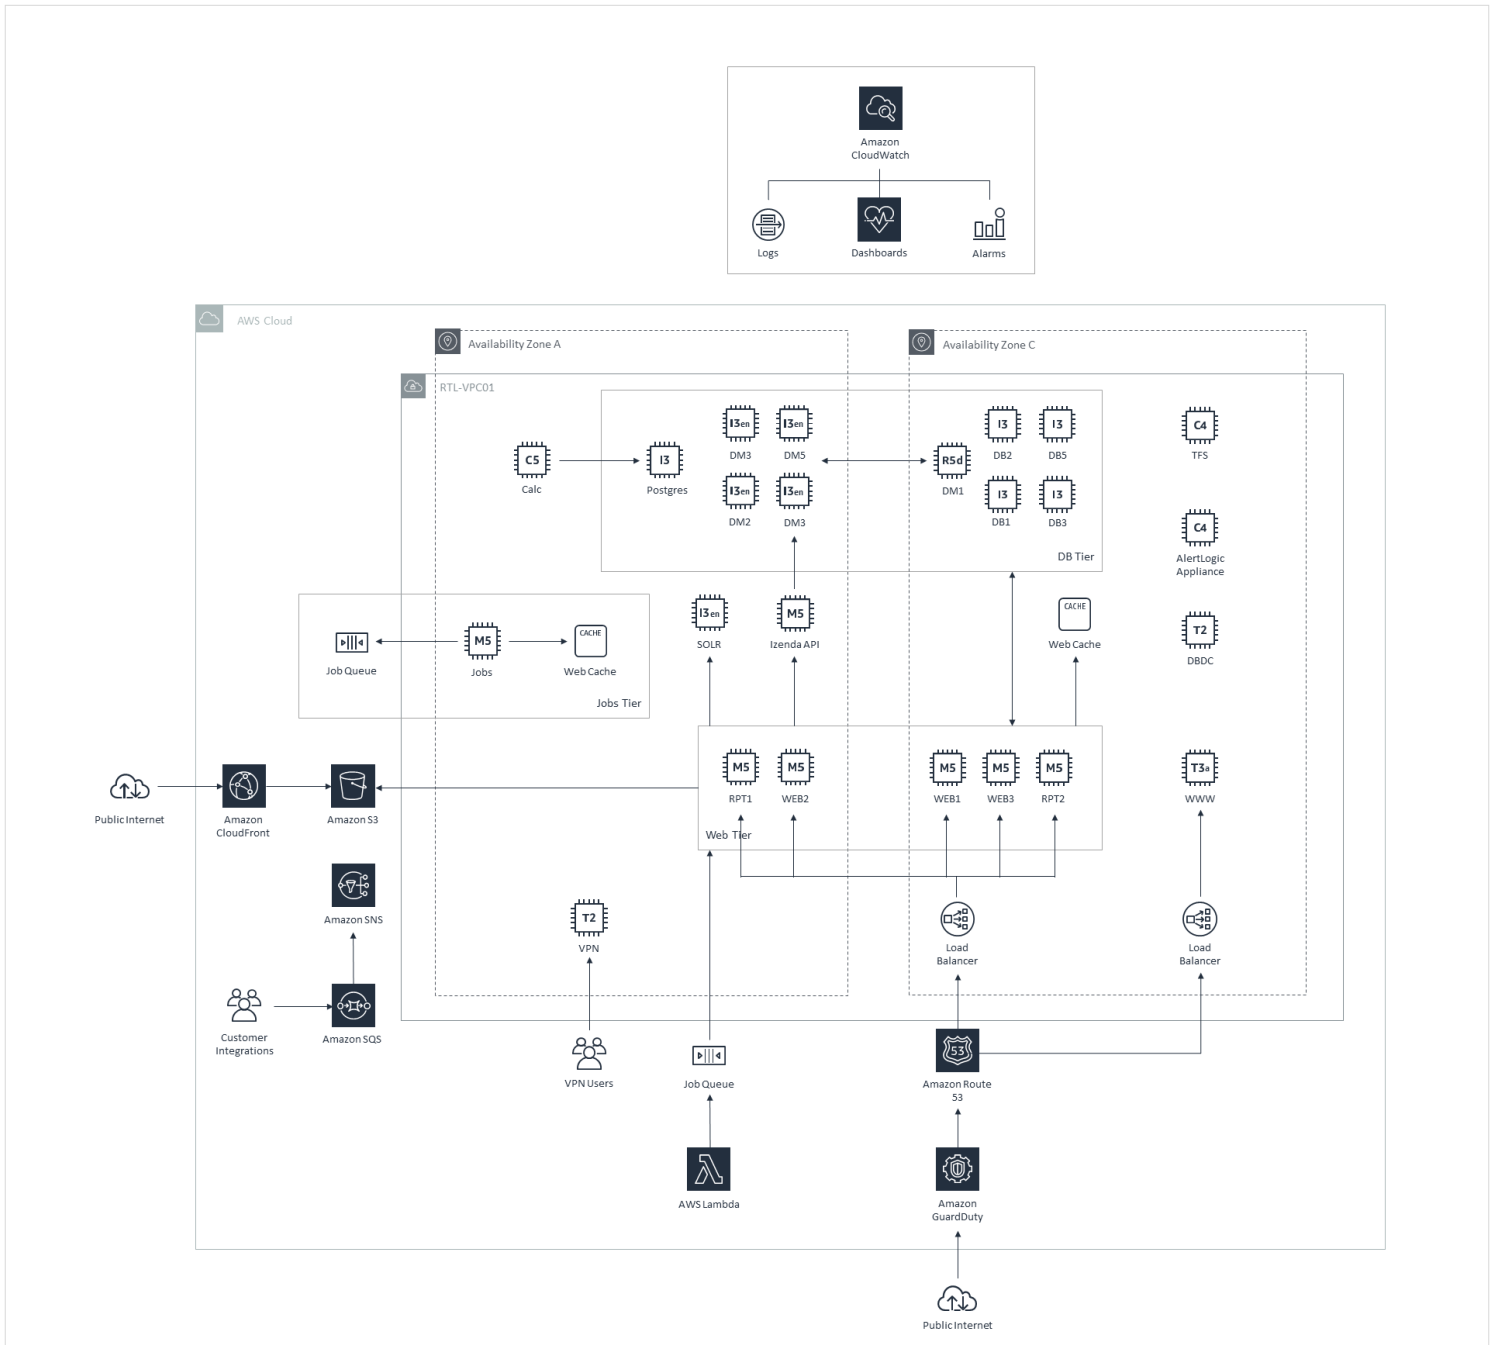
Amazon CloudWatch

Logs
Dashboards
Alarms

AWS Cloud
Availability Zone A
Availability Zone C
RTL-VPC01

C5
Calc
I3
Postgres
I3en
DM3
I3en
DM5
I3en
DM2
I3en
DM3
R5d
DM1
I3
DB2
I3
DB5
I3
DB1
I3
DB3
DB Tier
C4
TFS
C4
AlertLogic Appliance
T2
DBDC

Job Queue
M5
Jobs
CACHE
Web Cache
Jobs Tier

I3en
SOLR
M5
Izenda API
CACHE
Web Cache

Public Internet
Amazon CloudFront
Amazon S3
M5
RPT1
M5
WEB2
Web Tier
M5
WEB1
M5
WEB3
M5
RPT2
T3a
WWW

Amazon SNS
T2
VPN
Load Balancer
Load Balancer

Customer Integrations
Amazon SQS
VPN Users
Job Queue
Amazon Route 53

AWS Lambda
Amazon GuardDuty

Public Internet